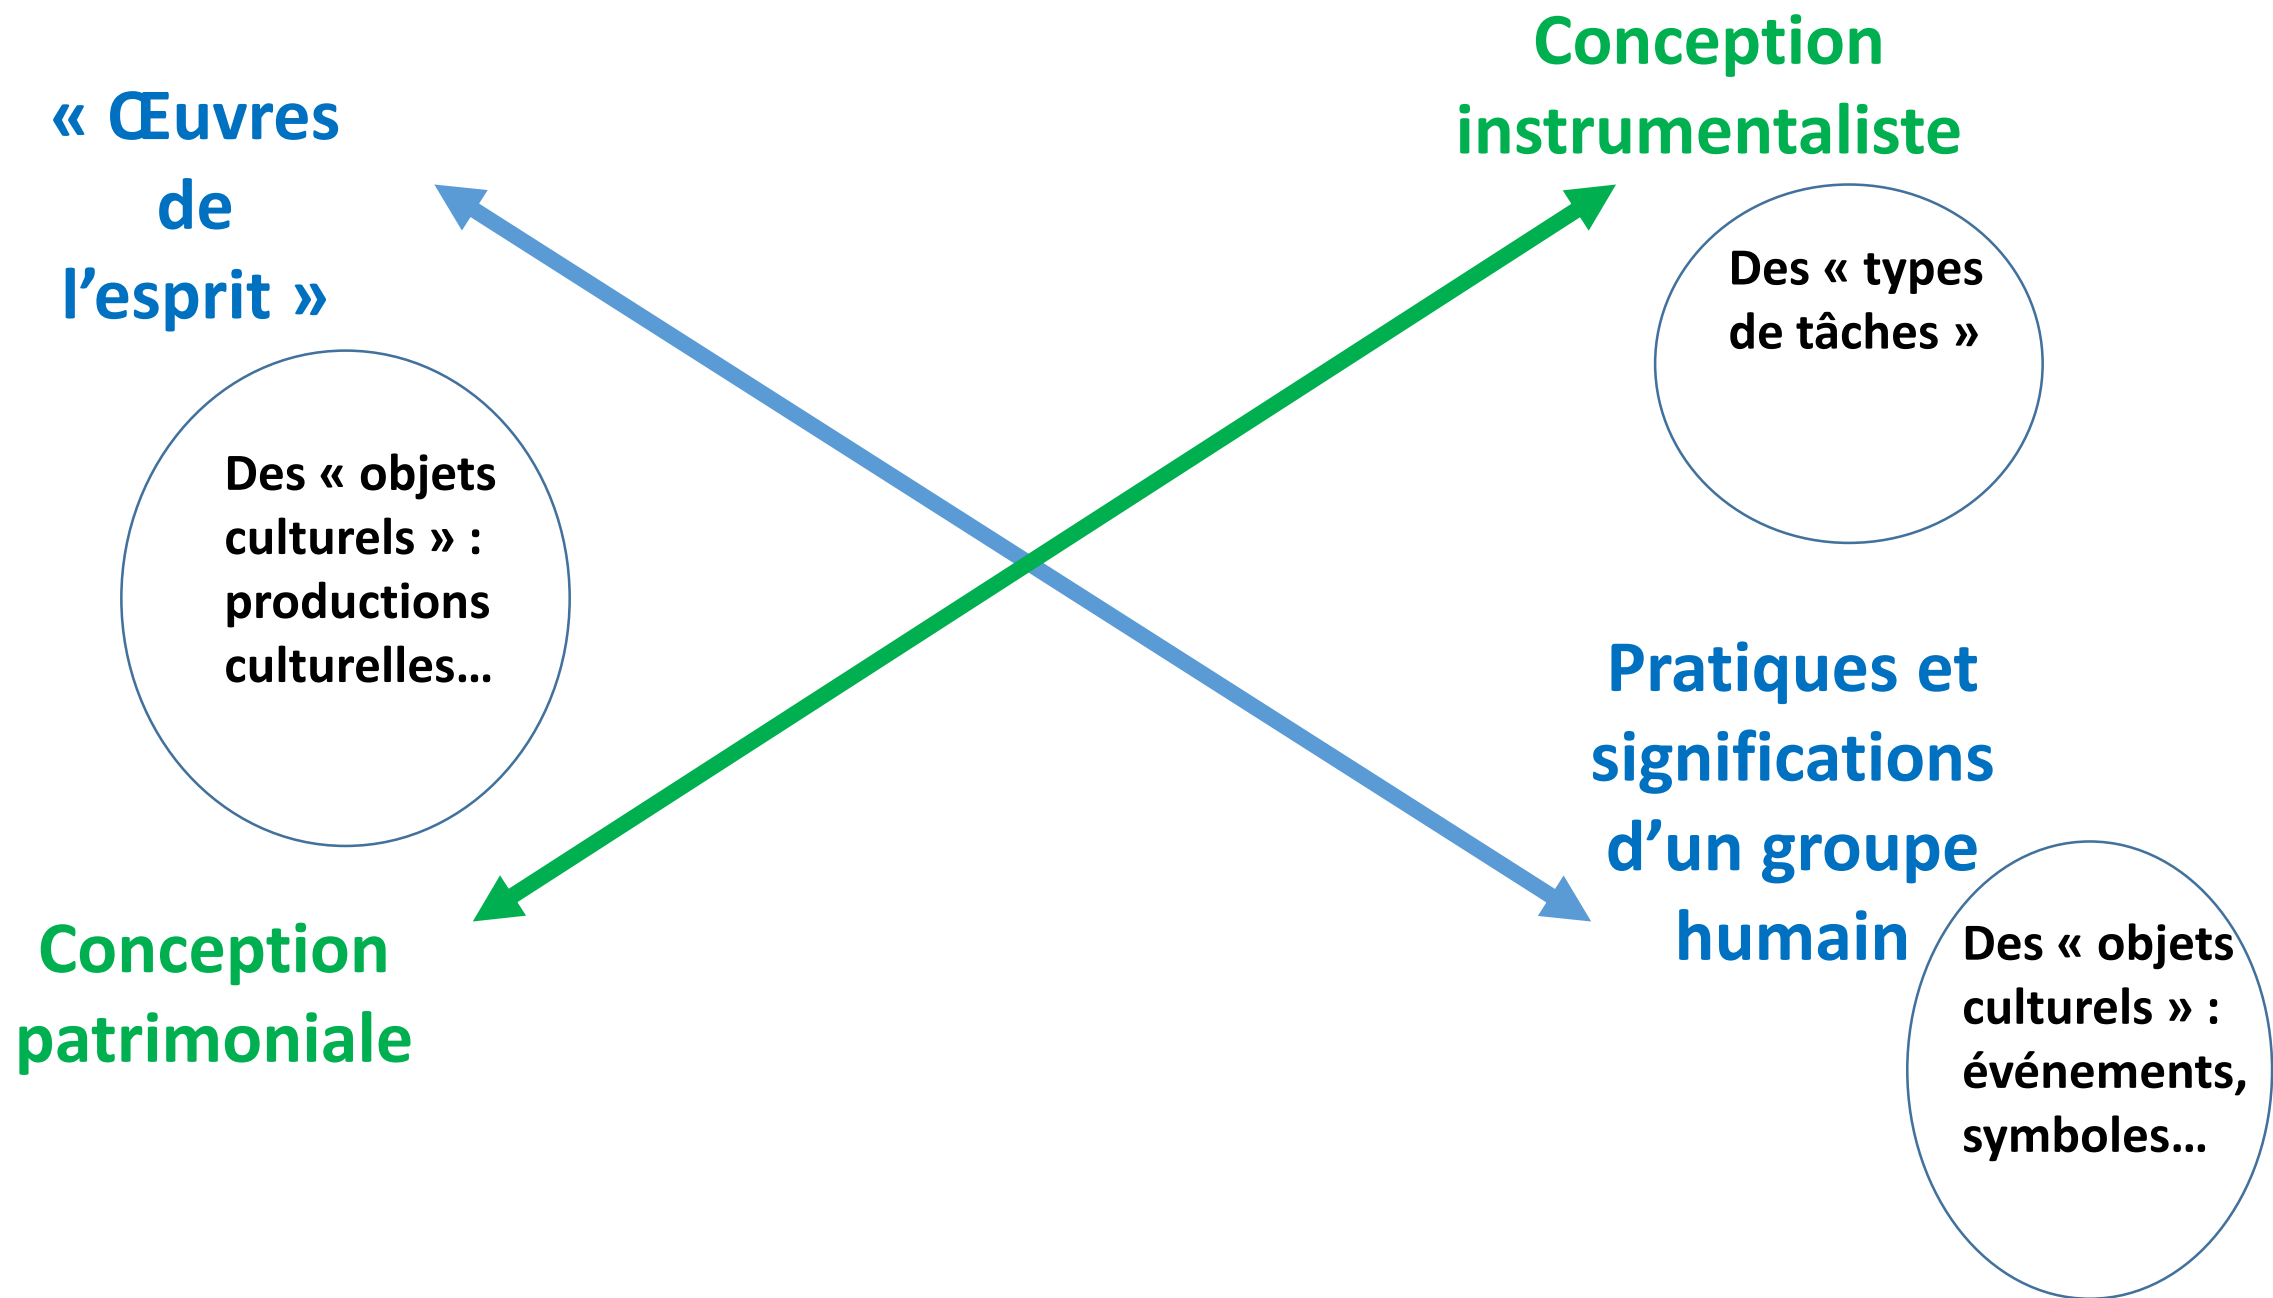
« Œuvres de l'esprit »

Des « objets culturels » : productions culturelles…

Conception instrumentaliste

Des « types de tâches »

Pratiques et significations d'un groupe humain

Des « objets culturels » : événements, symboles…

Conception patrimoniale